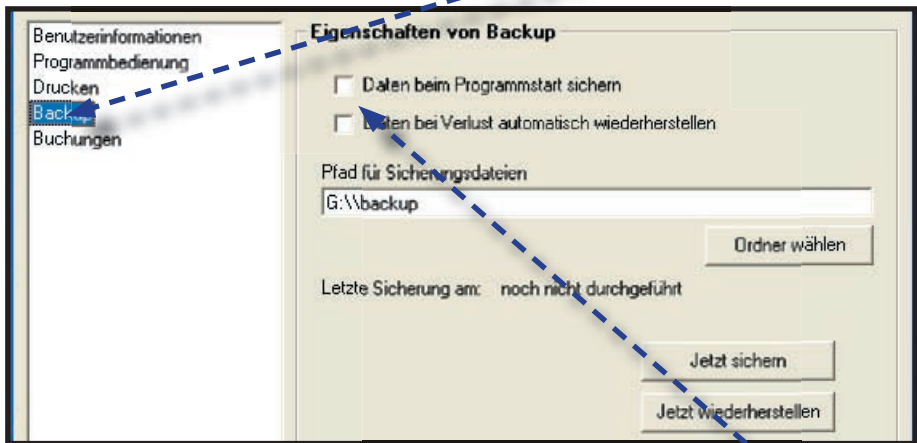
Benutzerinformationen
Programmbedienung
Drucken
Backup
Buchungen

Eigenschaften von Backup

Daten beim Programmstart sichern

Daten bei Verlust automatisch wiederherstellen

Pfad für Sicherungsdateien

G:\\backup

Ordner wählen

Letzte Sicherung am: noch nicht durchgeführt

Jetzt sichern

Jetzt wiederherstellen